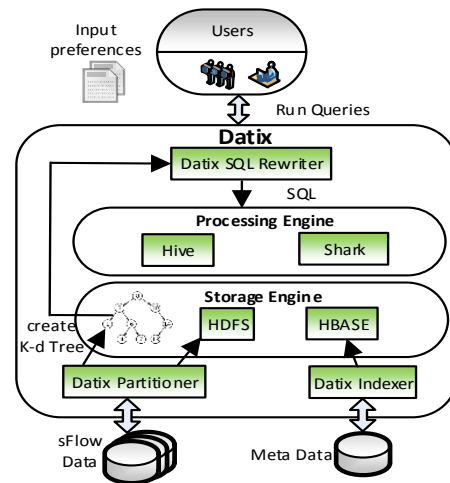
Input preferences

Users

Run Queries

Datix

Datix SQL Rewriter

SQL

Processing Engine

Hive

Shark

Storage Engine

create K-d Tree

HDFS

HBASE

Datix Partitioner

Datix Indexer

sFlow Data

Meta Data